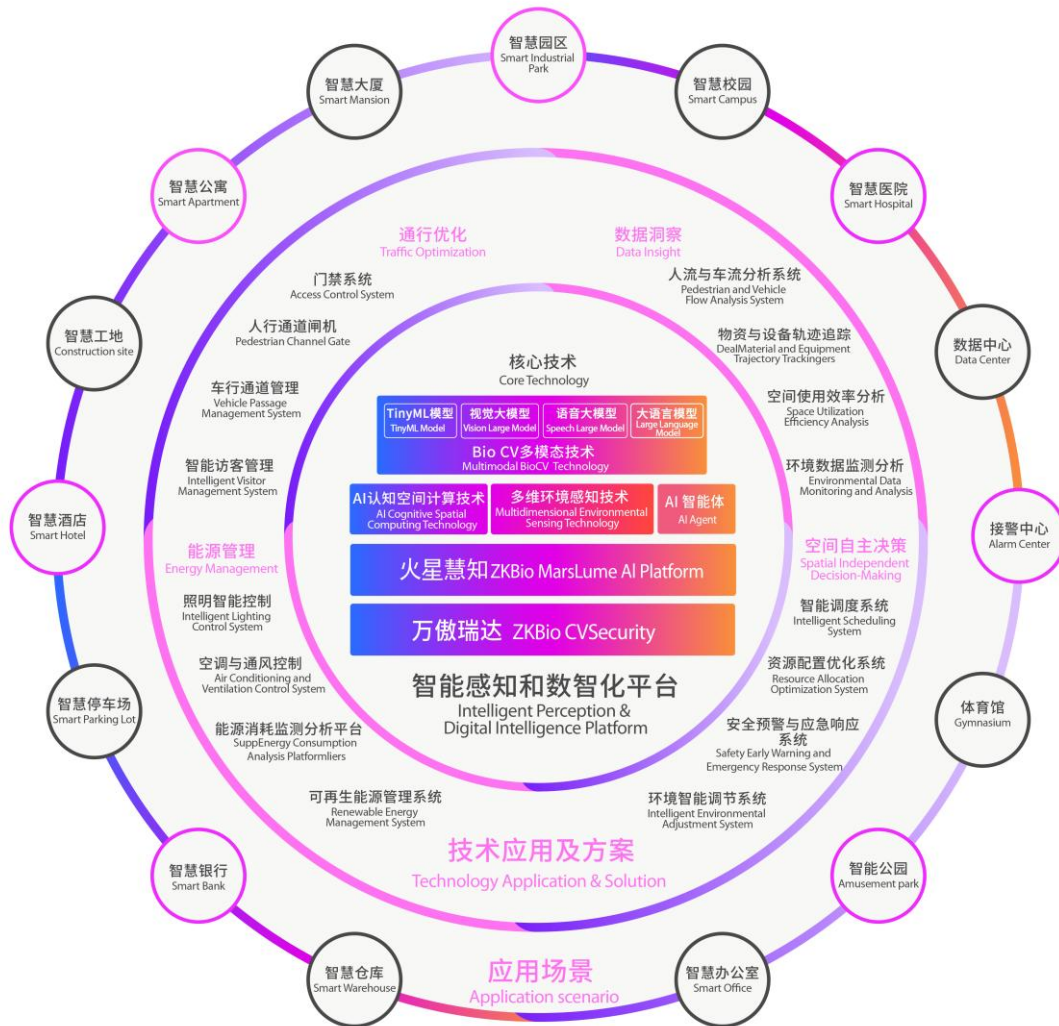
智慧园区
Smart Industrial Park

智慧校园
Smart Campus

智慧医院
Smart Hospital

数据中心
Data Center

接警中心
Alarm Center

体育馆
Gymnasium

智能公园
Amusement park

智慧办公室
Smart Office

智慧仓库
Smart Warehouse

智慧银行
Smart Bank

智慧停车场
Smart Parking Lot

智慧酒店
Smart Hotel

智慧工地
Construction site

智慧公寓
Smart Apartment

智慧大厦
Smart Mansion

通行优化
Traffic Optimization

门禁系统
Access Control System

人行通道闸机
Pedestrian Channel Gate

车行通道管理
Vehicle Passage Management System

智能访客管理
Intelligent Visitor Management System

能源管理
Energy Management

照明智能控制
Intelligent Lighting Control System

空调与通风控制
Air Conditioning and Ventilation Control System

能源消耗监测分析平台
SuppEnergy Consumption Analysis Platformliers

可再生能源管理系统
Renewable Energy Management System

数据洞察
Data Insight

人流与车流分析系统
Pedestrian and Vehicle Flow Analysis System

物资与设备轨迹追踪
DealMaterial and Equipment Trajectory Trackingers

空间使用效率分析
Space Utilization Efficiency Analysis

环境数据监测分析
Environmental Data Monitoring and Analysis

空间自主决策
Spatial Independent Decision-Making

智能调度系统
Intelligent Scheduling System

资源配置优化系统
Resource Allocation Optimization System

安全预警与应急响应系统
Safety Early Warning and Emergency Response System

环境智能调节系统
Intelligent Environmental Adjustment System

核心技术
Core Technology

TinyML模型
TinyML Model

视觉大模型
Vision Large Model

语音大模型
Speech Large Model

大语言模型
Large Language Model

Bio CV多模态技术
Multimodal BioCV Technology

AI认知空间计算技术
AI Cognitive Spatial Computing Technology

多维环境感知技术
Multidimensional Environmental Sensing Technology

AI 智能体
AI Agent

火星慧知 ZKBio MarsLume AI Platform

万傲瑞达 ZKBio CVSecurity

智能感知和数智化平台
Intelligent Perception & Digital Intelligence Platform

技术应用及方案
Technology Application & Solution

应用场景
Application scenario